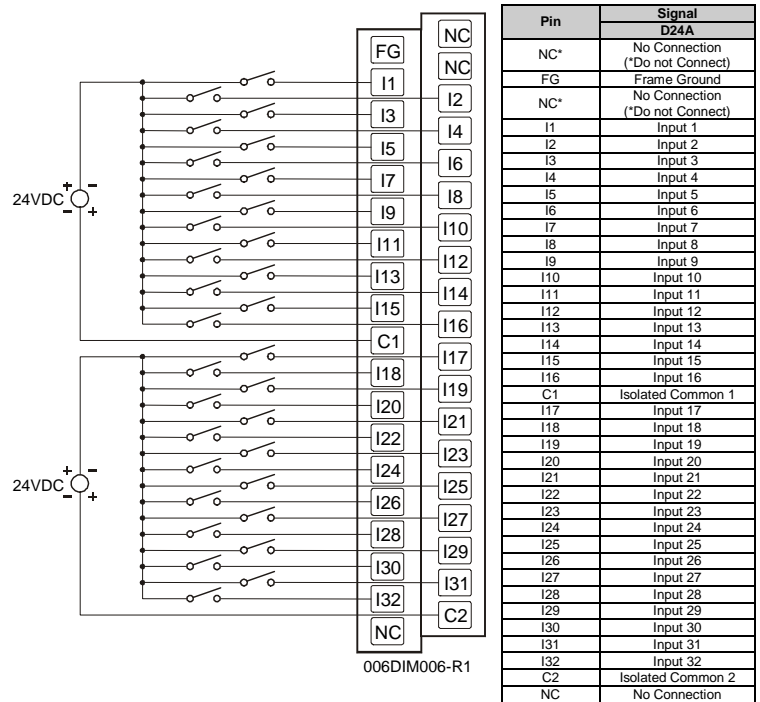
NC
FG
NC
I1
I2
I3
I4
I5
I6
I7
I8
I9
I10
I11
I12
I13
I14
I15
I16
C1
I17
I18
I19
I20
I21
I22
I23
I24
I25
I26
I27
I28
I29
I30
I31
I32
C2
NC

24VDC + − − +
24VDC + − − +

006DIM006-R1

| Pin | Signal D24A |
|---|---|
| NC* | No Connection (*Do not Connect) |
| FG | Frame Ground |
| NC* | No Connection (*Do not Connect) |
| I1 | Input 1 |
| I2 | Input 2 |
| I3 | Input 3 |
| I4 | Input 4 |
| I5 | Input 5 |
| I6 | Input 6 |
| I7 | Input 7 |
| I8 | Input 8 |
| I9 | Input 9 |
| I10 | Input 10 |
| I11 | Input 11 |
| I12 | Input 12 |
| I13 | Input 13 |
| I14 | Input 14 |
| I15 | Input 15 |
| I16 | Input 16 |
| C1 | Isolated Common 1 |
| I17 | Input 17 |
| I18 | Input 18 |
| I19 | Input 19 |
| I20 | Input 20 |
| I21 | Input 21 |
| I22 | Input 22 |
| I23 | Input 23 |
| I24 | Input 24 |
| I25 | Input 25 |
| I26 | Input 26 |
| I27 | Input 27 |
| I28 | Input 28 |
| I29 | Input 29 |
| I30 | Input 30 |
| I31 | Input 31 |
| I32 | Input 32 |
| C2 | Isolated Common 2 |
| NC | No Connection |